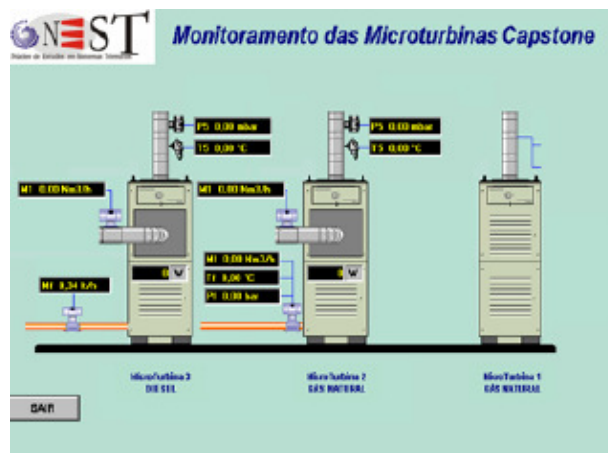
NEST
Núcleo de Estudos em Sistemas Térmicos

Monitoramento das Microturbinas Capstone

P5 0,00 mbar
T5 0,00 °C
M1 0,00 Nm3/h
0 W
M1 0,34 l/h

P5 0,00 mbar
T5 0,00 °C
M1 0,00 Nm3/h
M1 0,00 Nm3/h
T1 0,00 °C
P1 0,00 bar
0 W

MicroTurbina 3
DIESEL

MicroTurbina 2
GÁS NATURAL

MicroTurbina 1
GÁS NATURAL

SAIR